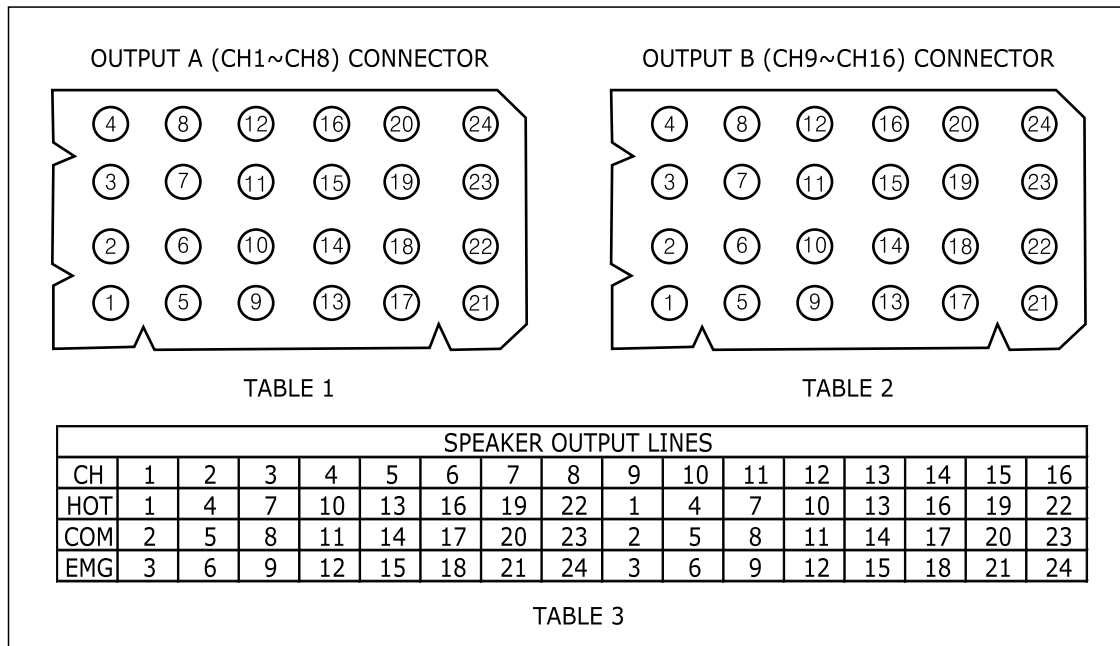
OUTPUT A (CH1~CH8) CONNECTOR

4 8 12 16 20 24
3 7 11 15 19 23
2 6 10 14 18 22
1 5 9 13 17 21

TABLE 1

OUTPUT B (CH9~CH16) CONNECTOR

4 8 12 16 20 24
3 7 11 15 19 23
2 6 10 14 18 22
1 5 9 13 17 21

TABLE 2

| SPEAKER OUTPUT LINES | | | | | | | | | | | | | | | | |
|---|---|---|---|---|---|---|---|---|---|---|---|---|---|---|---|---|
| CH | 1 | 2 | 3 | 4 | 5 | 6 | 7 | 8 | 9 | 10 | 11 | 12 | 13 | 14 | 15 | 16 |
| HOT | 1 | 4 | 7 | 10 | 13 | 16 | 19 | 22 | 1 | 4 | 7 | 10 | 13 | 16 | 19 | 22 |
| COM | 2 | 5 | 8 | 11 | 14 | 17 | 20 | 23 | 2 | 5 | 8 | 11 | 14 | 17 | 20 | 23 |
| EMG | 3 | 6 | 9 | 12 | 15 | 18 | 21 | 24 | 3 | 6 | 9 | 12 | 15 | 18 | 21 | 24 |

TABLE 3